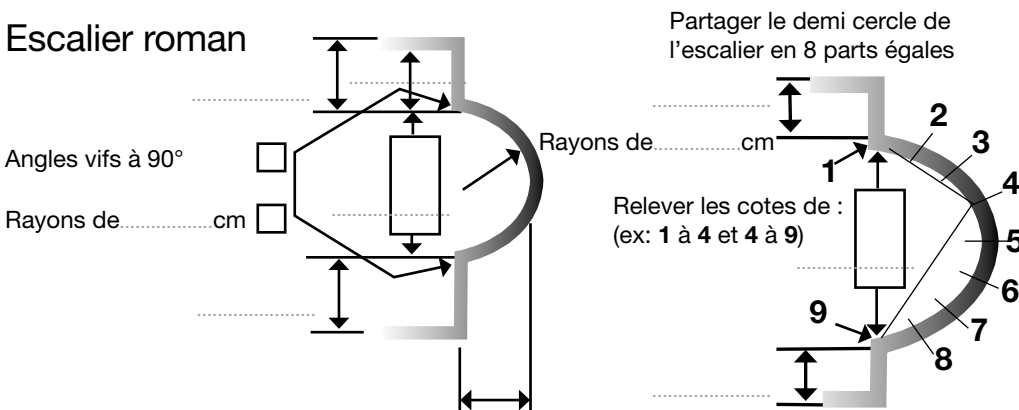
Escalier roman

Angles vifs à 90°

Rayons de................cm

Partager le demi cercle de l'escalier en 8 parts égales

Rayons de...............cm

Relever les cotes de : (ex: **1** à **4** et **4** à **9**)

1
2
3
4
5
6
7
8
9